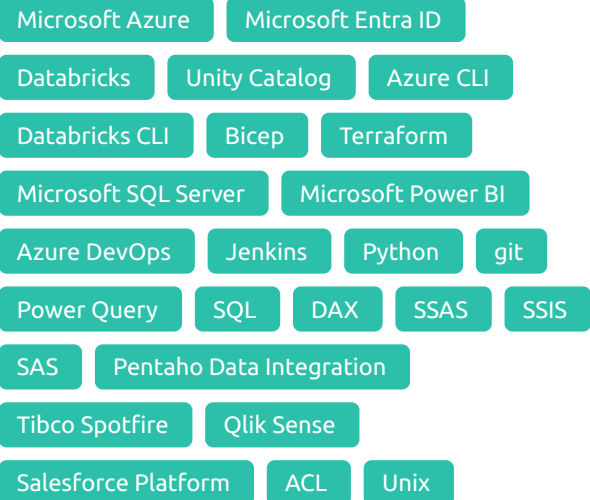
Microsoft Azure
Microsoft Entra ID
Databricks
Unity Catalog
Azure CLI
Databricks CLI
Bicep
Terraform
Microsoft SQL Server
Microsoft Power BI
Azure DevOps
Jenkins
Python
git
Power Query
SQL
DAX
SSAS
SSIS
SAS
Pentaho Data Integration
Tibco Spotfire
Qlik Sense
Salesforce Platform
ACL
Unix